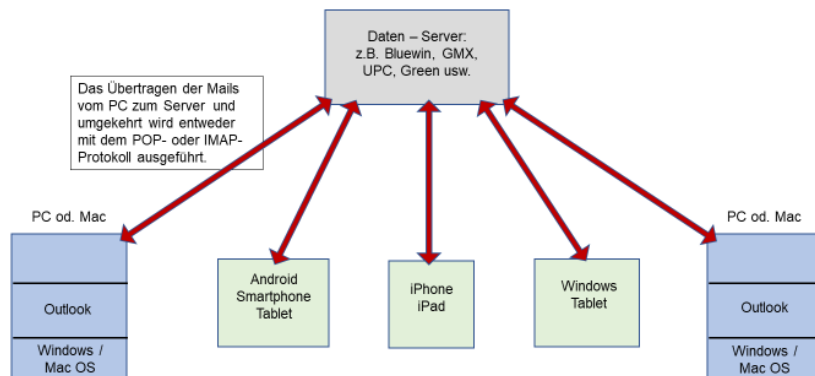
Daten – Server:
z.B. Bluewin, GMX,
UPC, Green usw.

Das Übertragen der Mails vom PC zum Server und umgekehrt wird entweder mit dem POP- oder IMAP-Protokoll ausgeführt.

PC od. Mac

Outlook

Windows / Mac OS

Android Smartphone Tablet

iPhone iPad

Windows Tablet

PC od. Mac

Outlook

Windows / Mac OS